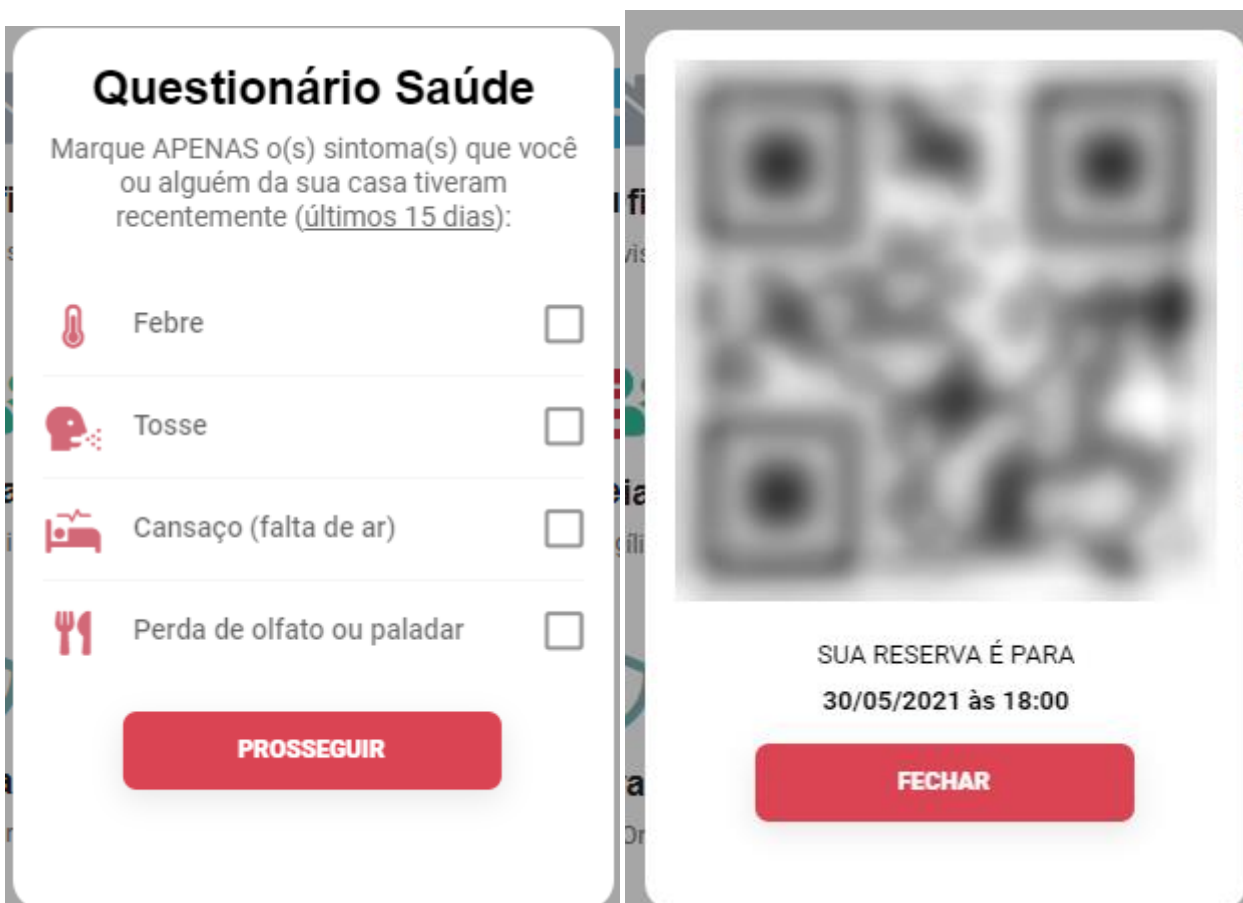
Questionário Saúde

Marque APENAS o(s) sintoma(s) que você ou alguém da sua casa tiveram recentemente (últimos 15 dias):

Febre

Tosse

Cansaço (falta de ar)

Perda de olfato ou paladar

PROSSEGUIR

SUA RESERVA É PARA

30/05/2021 às 18:00

FECHAR